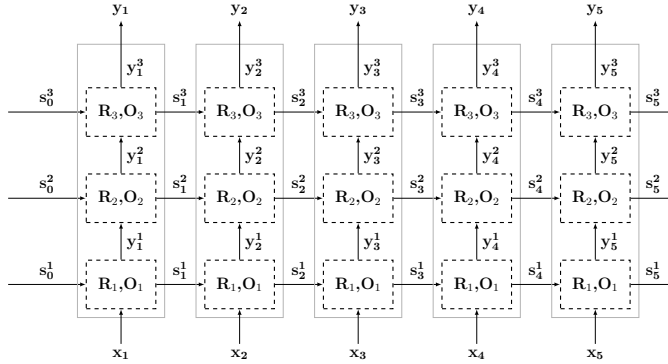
$\mathbf{y_1}$ $\mathbf{y_2}$ $\mathbf{y_3}$ $\mathbf{y_4}$ $\mathbf{y_5}$

$\mathbf{y_1^3}$ $\mathbf{y_2^3}$ $\mathbf{y_3^3}$ $\mathbf{y_4^3}$ $\mathbf{y_5^3}$

$\mathbf{s_0^3}$ $\mathbf{R_3,O_3}$ $\mathbf{s_1^3}$ $\mathbf{R_3,O_3}$ $\mathbf{s_2^3}$ $\mathbf{R_3,O_3}$ $\mathbf{s_3^3}$ $\mathbf{R_3,O_3}$ $\mathbf{s_4^3}$ $\mathbf{R_3,O_3}$ $\mathbf{s_5^3}$

$\mathbf{y_1^2}$ $\mathbf{y_2^2}$ $\mathbf{y_3^2}$ $\mathbf{y_4^2}$ $\mathbf{y_5^2}$

$\mathbf{s_0^2}$ $\mathbf{R_2,O_2}$ $\mathbf{s_1^2}$ $\mathbf{R_2,O_2}$ $\mathbf{s_2^2}$ $\mathbf{R_2,O_2}$ $\mathbf{s_3^2}$ $\mathbf{R_2,O_2}$ $\mathbf{s_4^2}$ $\mathbf{R_2,O_2}$ $\mathbf{s_5^2}$

$\mathbf{y_1^1}$ $\mathbf{y_2^1}$ $\mathbf{y_3^1}$ $\mathbf{y_4^1}$ $\mathbf{y_5^1}$

$\mathbf{s_0^1}$ $\mathbf{R_1,O_1}$ $\mathbf{s_1^1}$ $\mathbf{R_1,O_1}$ $\mathbf{s_2^1}$ $\mathbf{R_1,O_1}$ $\mathbf{s_3^1}$ $\mathbf{R_1,O_1}$ $\mathbf{s_4^1}$ $\mathbf{R_1,O_1}$ $\mathbf{s_5^1}$

$\mathbf{x_1}$ $\mathbf{x_2}$ $\mathbf{x_3}$ $\mathbf{x_4}$ $\mathbf{x_5}$